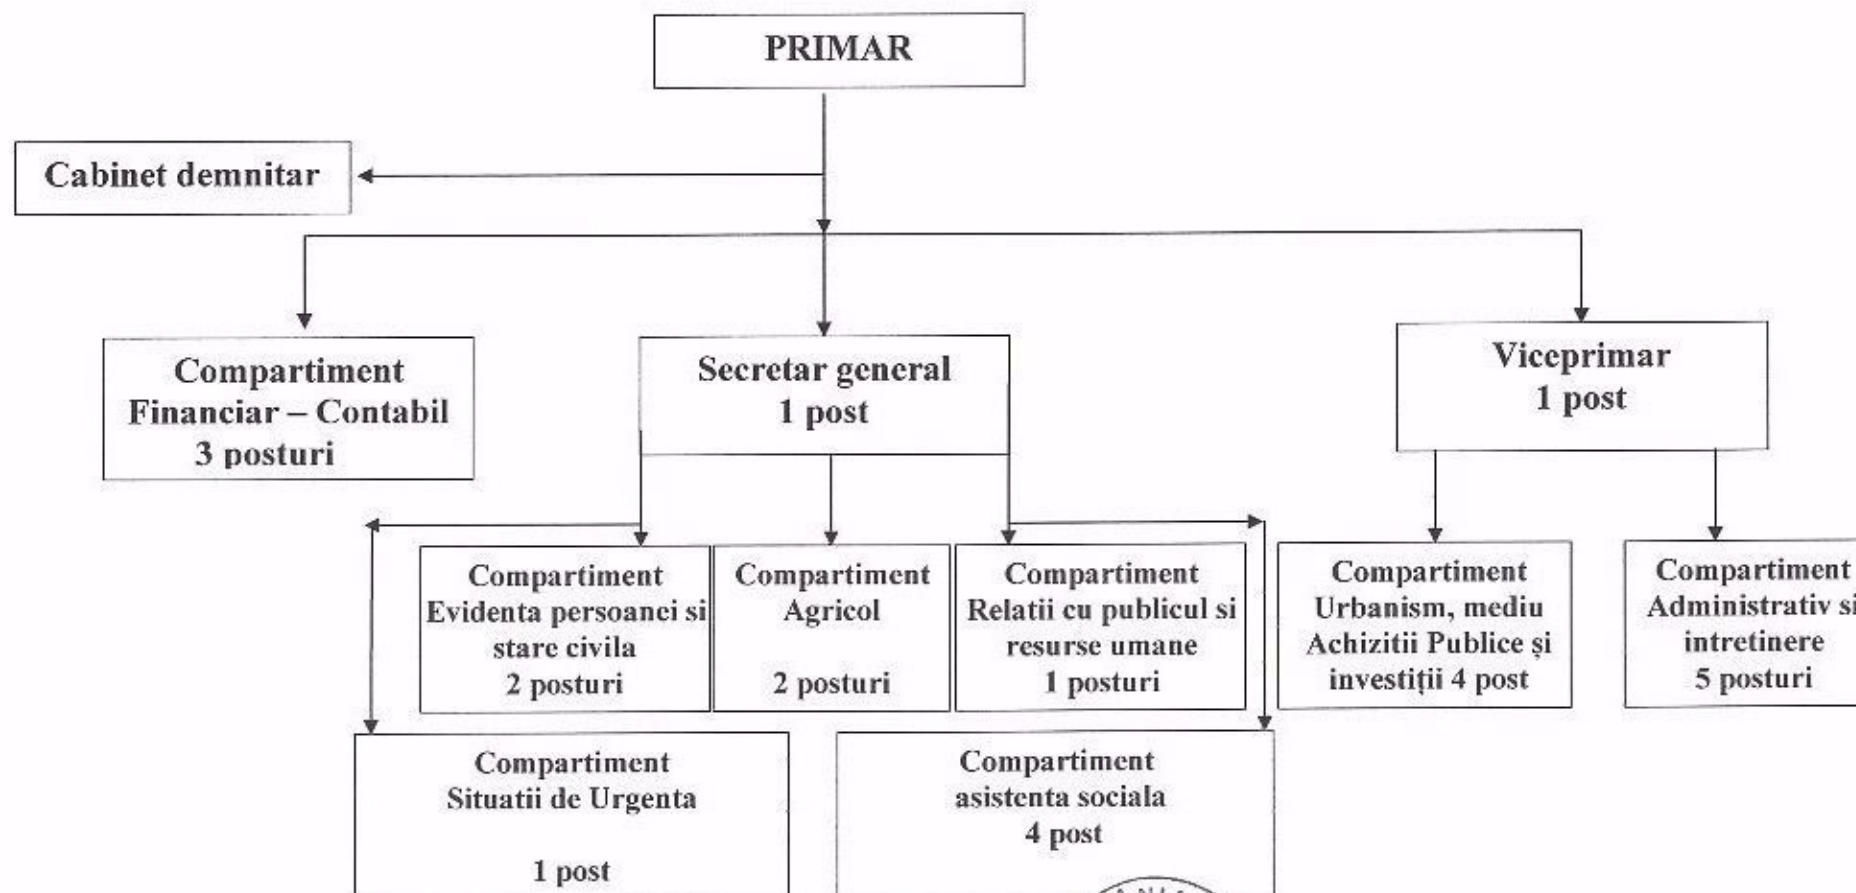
PRIMAR

Cabinet demnitar

Compartiment Financiar – Contabil 3 posturi

Secretar general 1 post

Viceprimar 1 post

Compartiment Evidenta persoanei si stare civila 2 posturi

Compartiment Agricol

2 posturi

Compartiment Relatii cu publicul si resurse umane 1 posturi

Compartiment Urbanism, mediu Achizitii Publice și investiții 4 post

Compartiment Administrativ si intretinere 5 posturi

Compartiment Situatii de Urgenta

1 post

Compartiment asistenta sociala 4 post

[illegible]